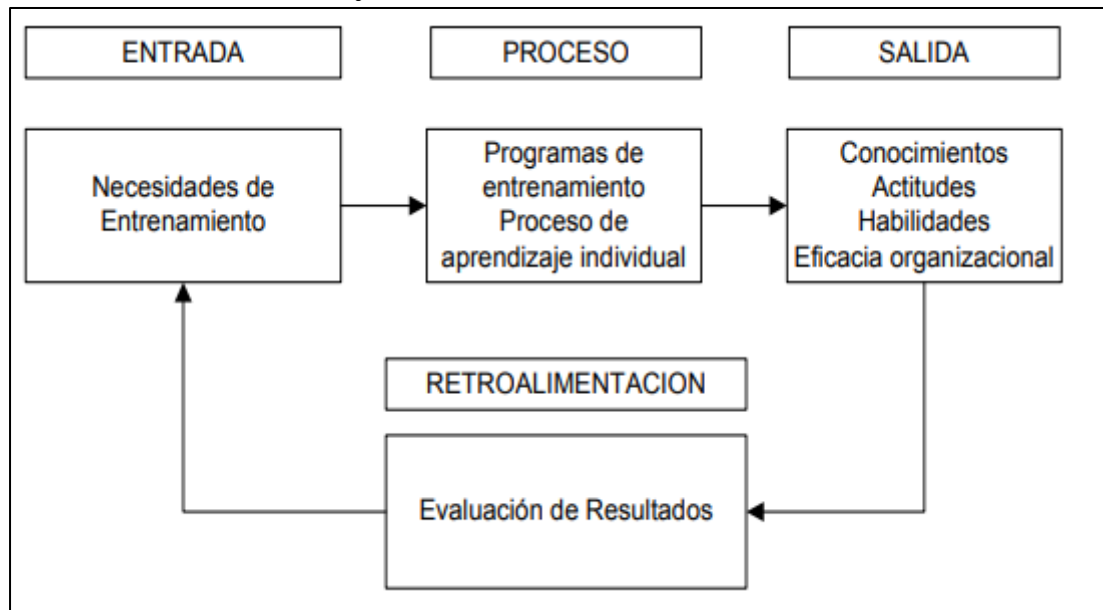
ENTRADA

PROCESO

SALIDA

Necesidades de Entrenamiento

Programas de entrenamiento Proceso de aprendizaje individual

Conocimientos Actitudes Habilidades Eficacia organizacional

RETROALIMENTACION

Evaluación de Resultados